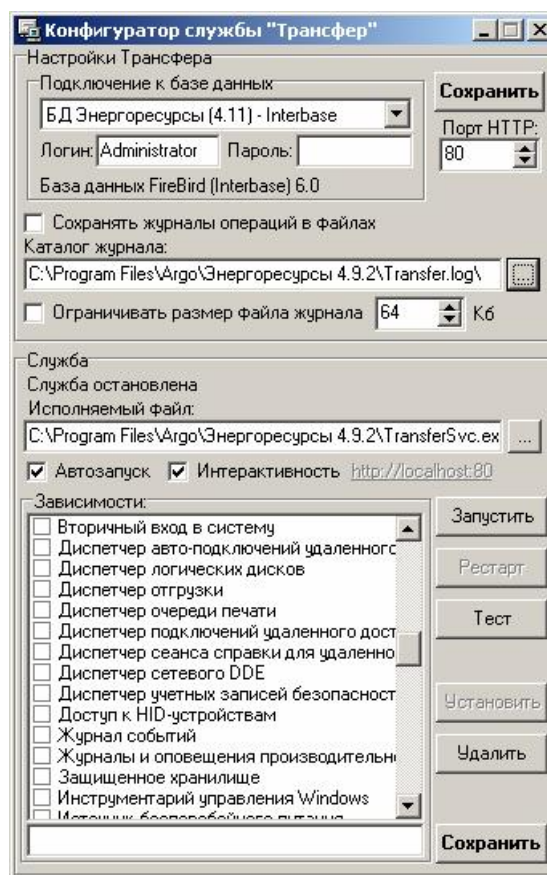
Конфигуратор службы "Трансфер"

Настройки Трансфера

Подключение к базе данных

БД Энергоресурсы (4.11) - Interbase

Сохранить

Порт HTTP:

80

Логин: Administrator Пароль:

База данных FireBird (Interbase) 6.0

Сохранять журналы операций в файлах

Каталог журнала:

C:\Program Files\Argo\Энергоресурсы 4.9.2\Transfer.log\

Ограничивать размер файла журнала 64 Кб

Служба

Служба остановлена

Исполняемый файл:

C:\Program Files\Argo\Энергоресурсы 4.9.2\TransferSvc.ex

Автозапуск Интерактивность http://localhost:80

Зависимости:

Вторичный вход в систему
Диспетчер авто-подключений удаленного
Диспетчер логических дисков
Диспетчер отгрузки
Диспетчер очереди печати
Диспетчер подключений удаленного дост
Диспетчер сеанса справки для удаленно
Диспетчер сетевого DDE
Диспетчер учетных записей безопасност
Доступ к HID-устройствам
Журнал событий
Журналы и оповещения производительн
Защищенное хранилище
Инструментарий управления Windows
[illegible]

Запустить

Рестарт

Тест

Установить

Удалить

Сохранить